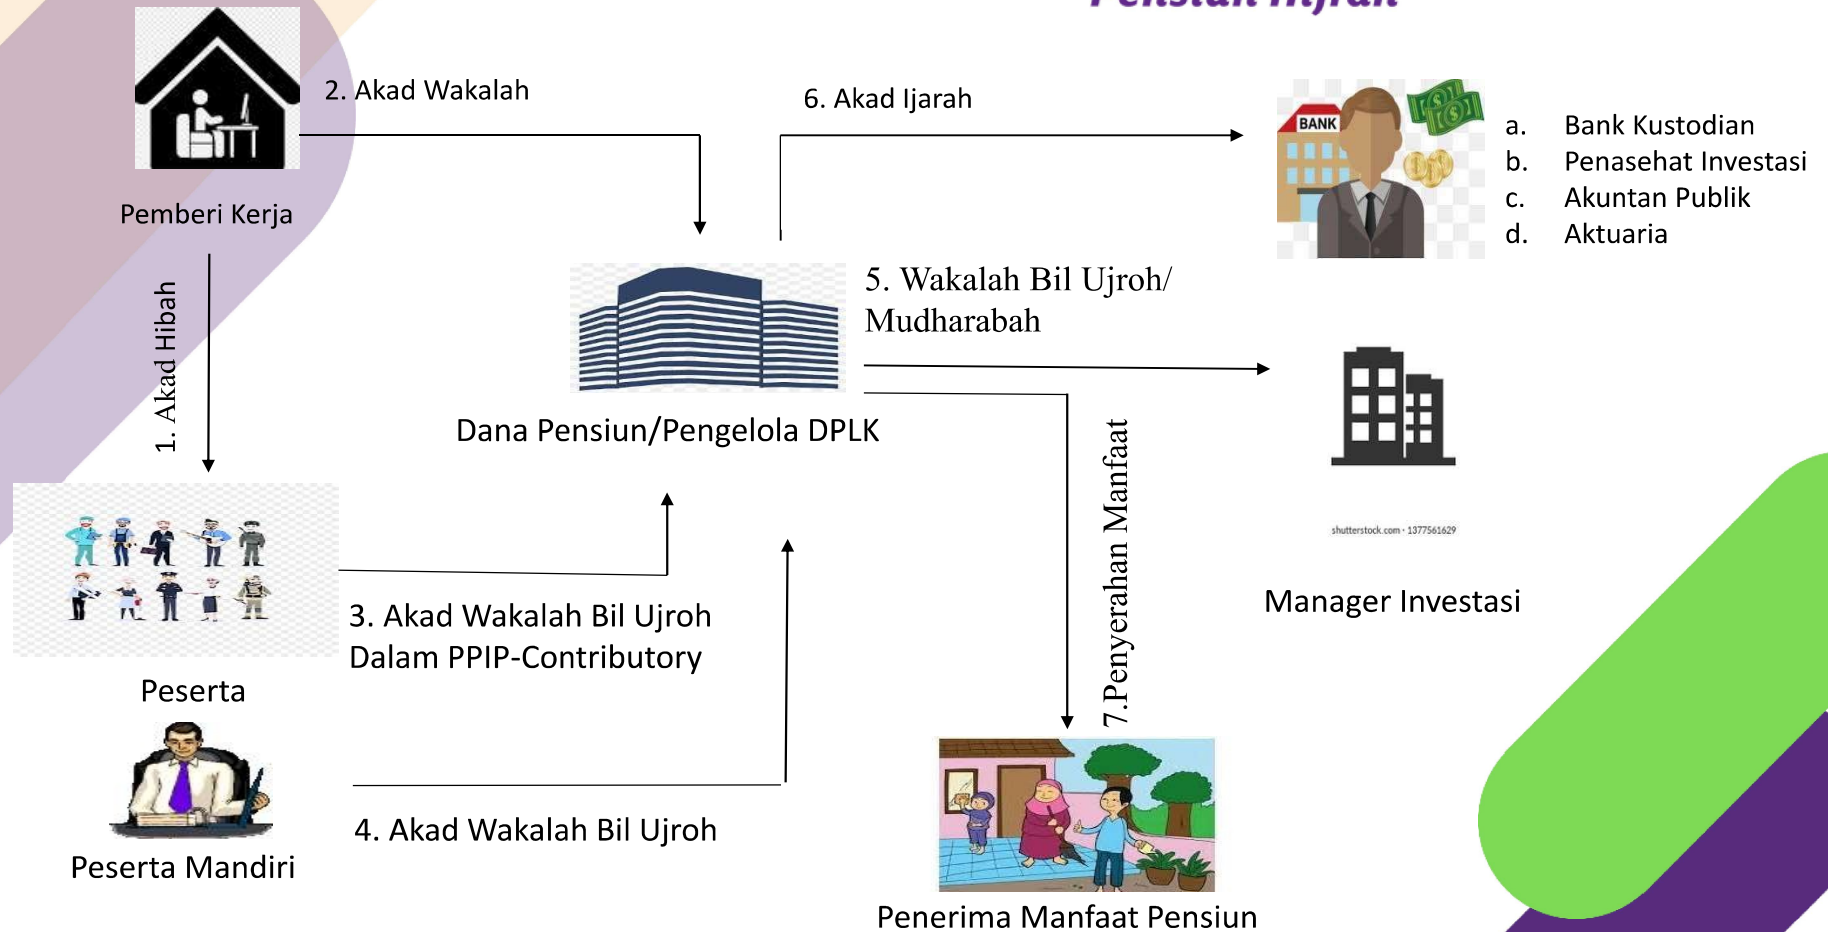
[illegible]

2. Akad Wakalah

Pemberi Kerja

1. Akad Hibah

6. Akad Ijarah

BANK

a. Bank Kustodian
b. Penasehat Investasi
c. Akuntan Publik
d. Aktuaria

5. Wakalah Bil Ujroh/ Mudharabah

Dana Pensiun/Pengelola DPLK

7.Penyerahan Manfaat

shutterstock.com · 1377561629

Manager Investasi

3. Akad Wakalah Bil Ujroh Dalam PPIP-Contributory

Peserta

4. Akad Wakalah Bil Ujroh

Peserta Mandiri

Penerima Manfaat Pensiun